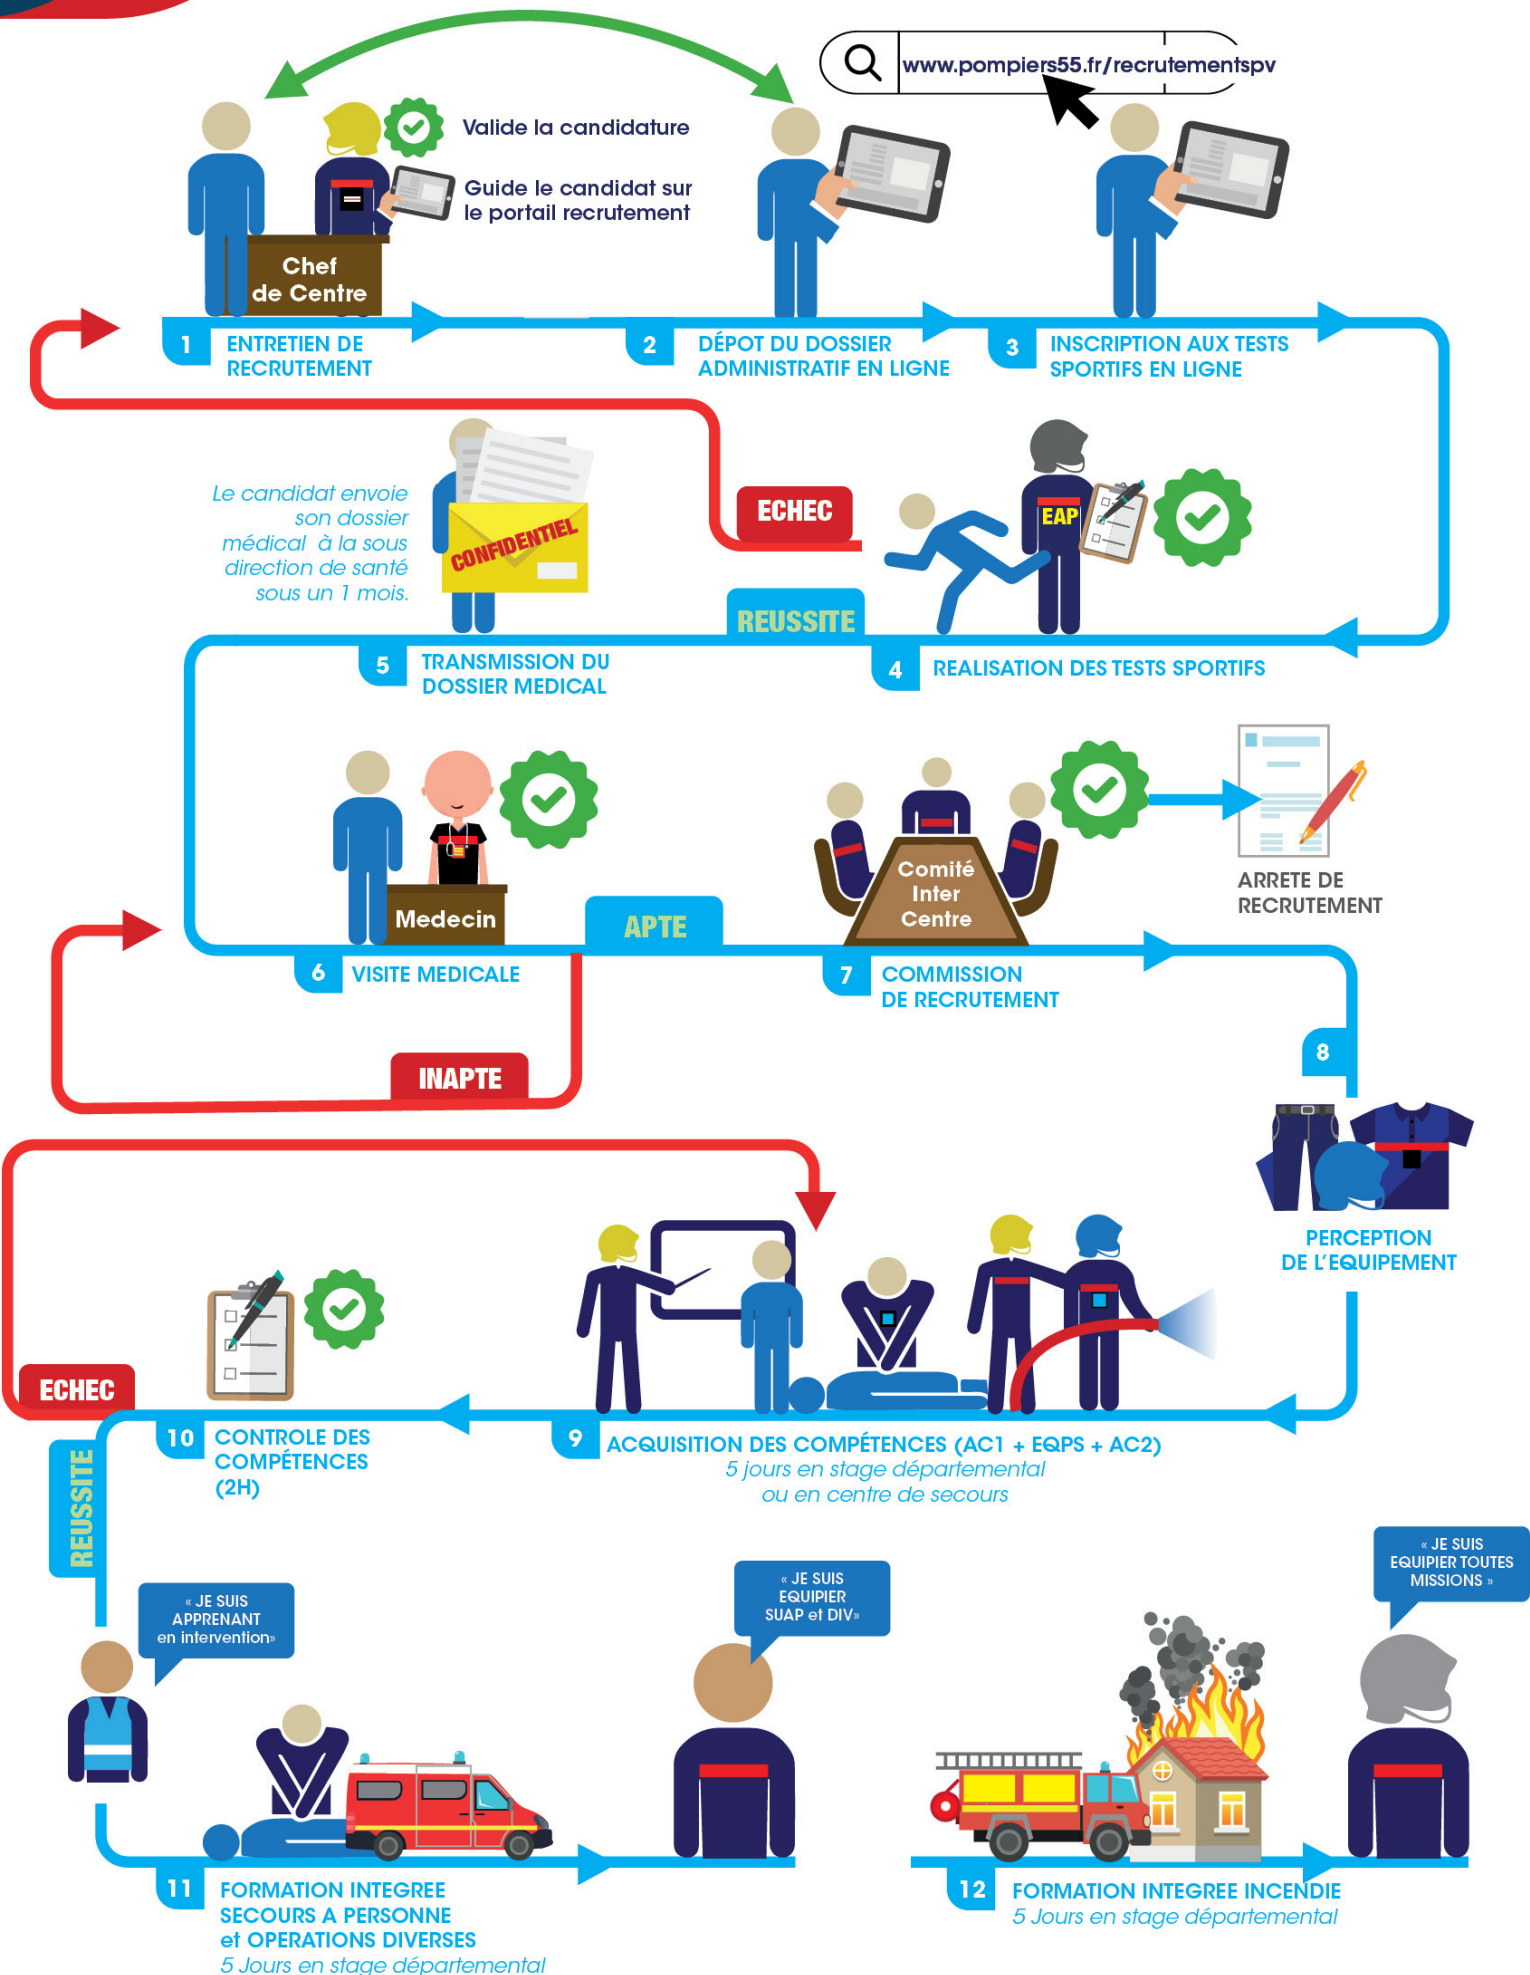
www.pompiers55.fr/recrutementspv

Valide la candidature

Guide le candidat sur le portail recrutement

Chef de Centre

1 ENTRETIEN DE RECRUTEMENT

2 DÉPOT DU DOSSIER ADMINISTRATIF EN LIGNE

3 INSCRIPTION AUX TESTS SPORTIFS EN LIGNE

Le candidat envoie son dossier médical à la sous direction de santé sous un 1 mois.

CONFIDENTIEL

ECHEC

EAP

REUSSITE

5 TRANSMISSION DU DOSSIER MEDICAL

4 REALISATION DES TESTS SPORTIFS

Medecin

Comité Inter Centre

ARRETE DE RECRUTEMENT

APTE

6 VISITE MEDICALE

7 COMMISSION DE RECRUTEMENT

INAPTE

8

PERCEPTION DE L'EQUIPEMENT

ECHEC

10 CONTROLE DES COMPÉTENCES (2H)

9 ACQUISITION DES COMPÉTENCES (AC1 + EQPS + AC2)
5 jours en stage départemental ou en centre de secours

REUSSITE

« JE SUIS APPRENANT en intervention»

« JE SUIS EQUIPIER SUAP et DIV»

« JE SUIS EQUIPIER TOUTES MISSIONS »

11 FORMATION INTEGREE SECOURS A PERSONNE et OPERATIONS DIVERSES
5 Jours en stage départemental

12 FORMATION INTEGREE INCENDIE
5 Jours en stage départemental